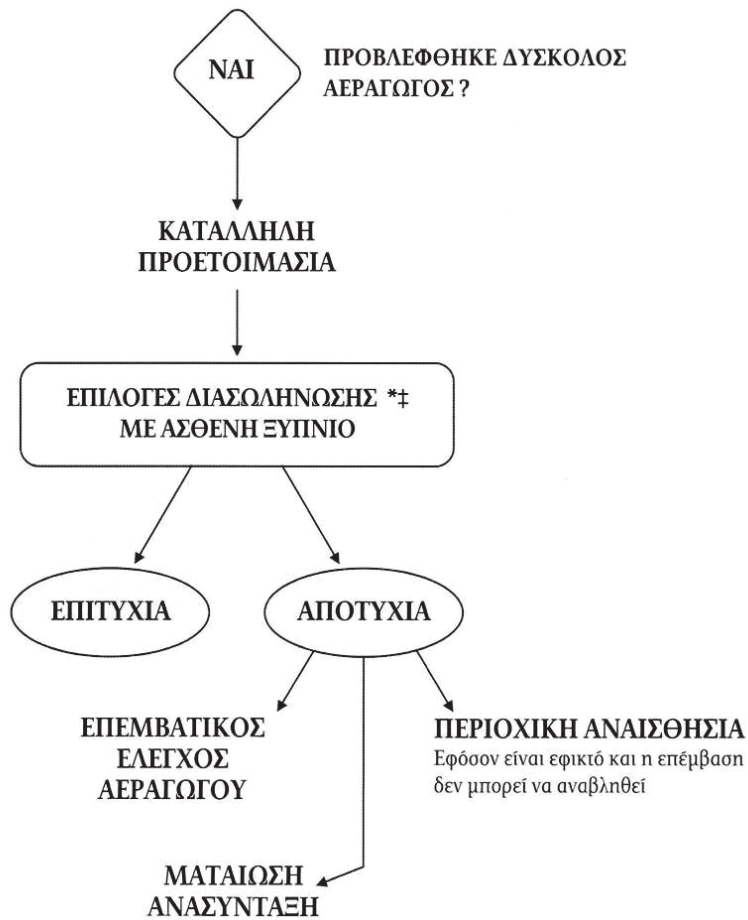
ΝΑΙ

ΠΡΟΒΛΕΦΘΗΚΕ ΔΥΣΚΟΛΟΣ ΑΕΡΑΓΩΓΟΣ ?

ΚΑΤΑΛΛΗΛΗ ΠΡΟΕΤΟΙΜΑΣΙΑ

ΕΠΙΛΟΓΕΣ ΔΙΑΣΩΛΗΝΩΣΗΣ *‡ ΜΕ ΑΣΘΕΝΗ ΞΥΠΝΙΟ

ΕΠΙΤΥΧΙΑ

ΑΠΟΤΥΧΙΑ

ΕΠΕΜΒΑΤΙΚΟΣ ΕΛΕΓΧΟΣ ΑΕΡΑΓΩΓΟΥ

ΠΕΡΙΟΧΙΚΗ ΑΝΑΙΣΘΗΣΙΑ
Εφόσον είναι εφικτό και η επέμβαση δεν μπορεί να αναβληθεί

ΜΑΤΑΙΩΣΗ ΑΝΑΣΥΝΤΑΞΗ